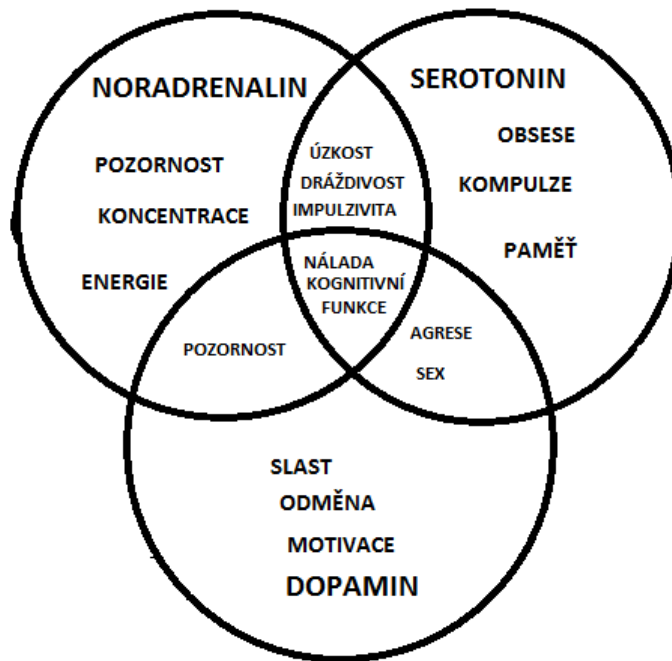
NORADRENALIN

POZORNOST

KONCENTRACE

ENERGIE

SEROTONIN

OBSESE

KOMPULZE

PAMĚŤ

ÚZKOST

DRÁŽDIVOST

IMPULZIVITA

NÁLADA

KOGNITIVNÍ

FUNKCE

POZORNOST

AGRESE

SEX

SLAST

ODMĚNA

MOTIVACE

DOPAMIN